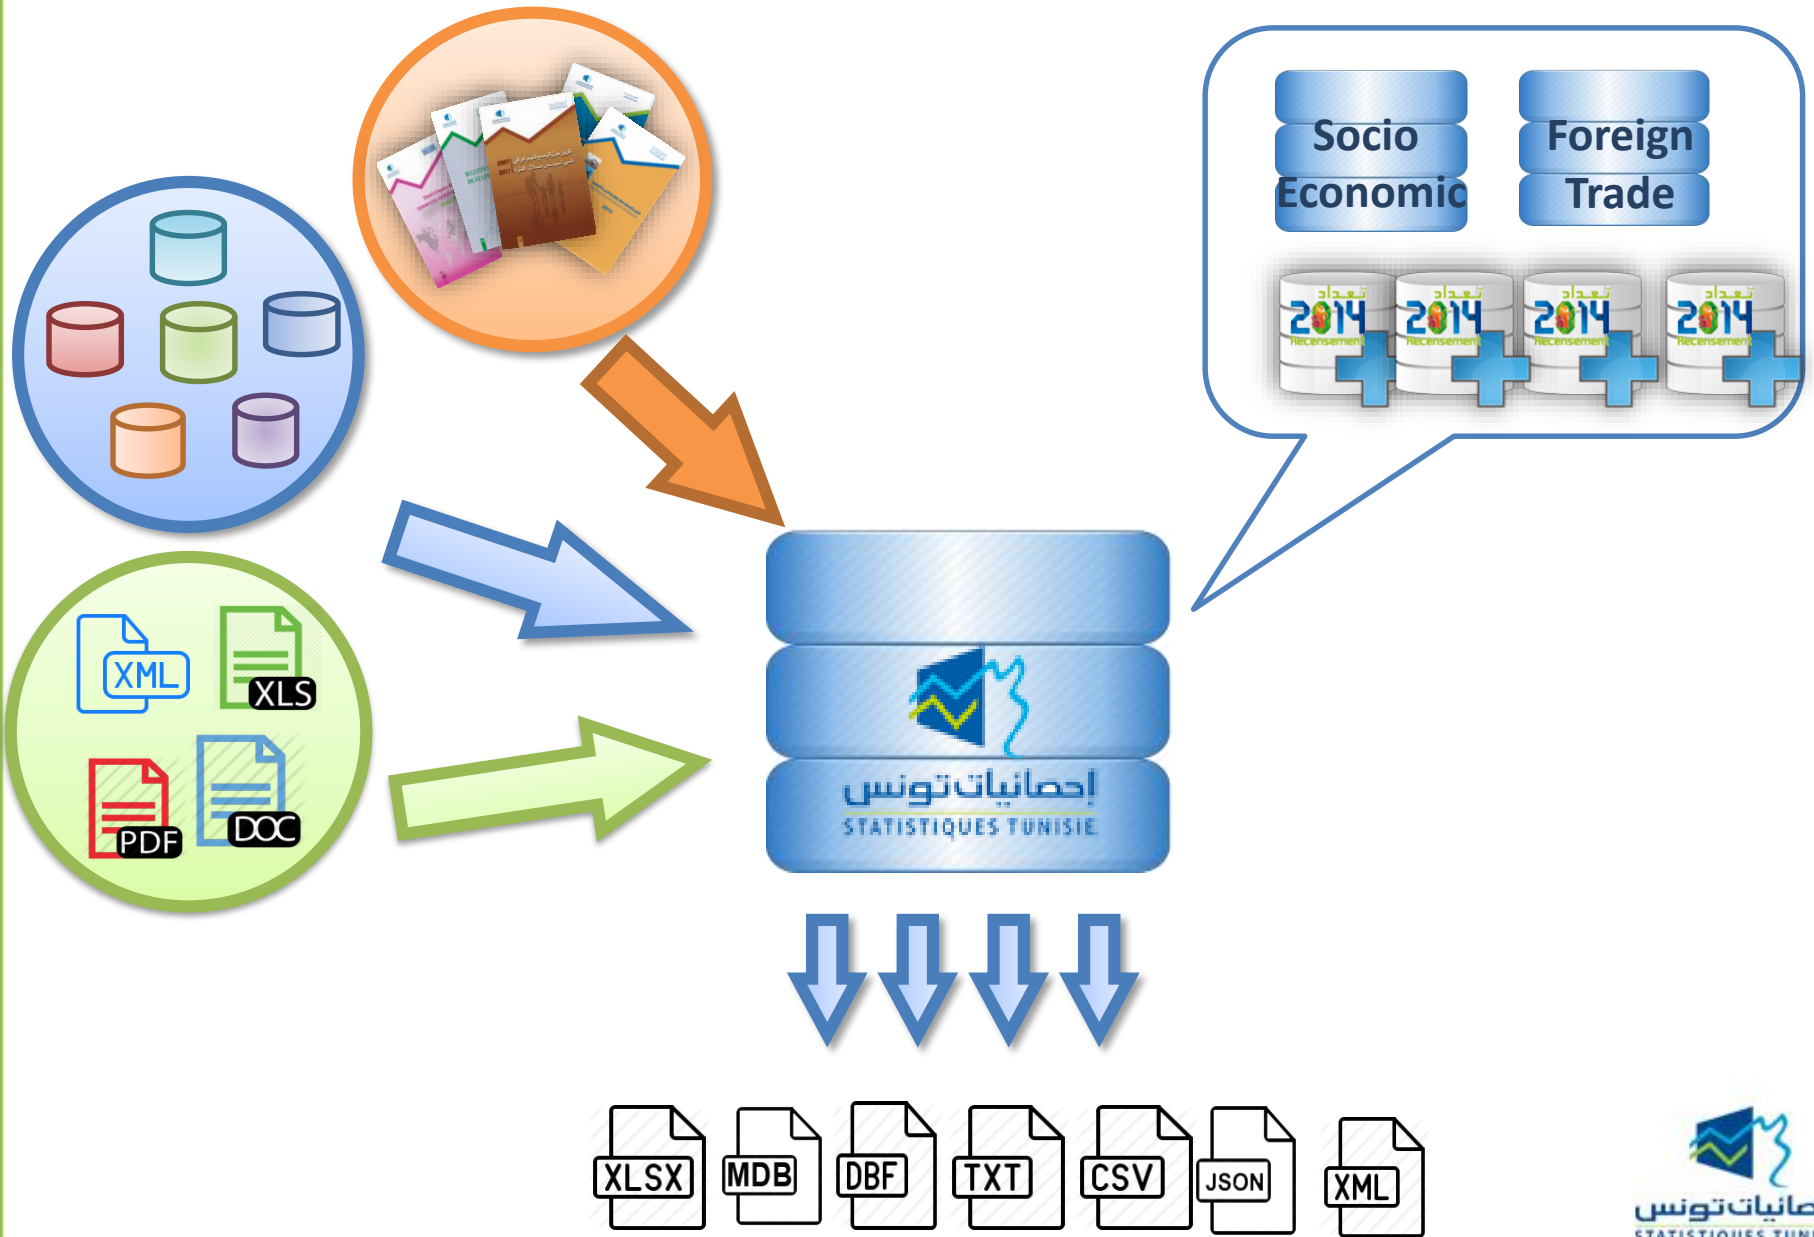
Socio Economic

Foreign Trade

تعداد 2014 Recensement

تعداد 2014 Recensement

تعداد 2014 Recensement

تعداد 2014 Recensement

XML

XLS

PDF

DOC

إحصائيات تونس
STATISTIQUES TUNISIE

XLSX

MDB

DBF

TXT

CSV

JSON

XML

صائيات تونس
STATISTIQUES TUNI